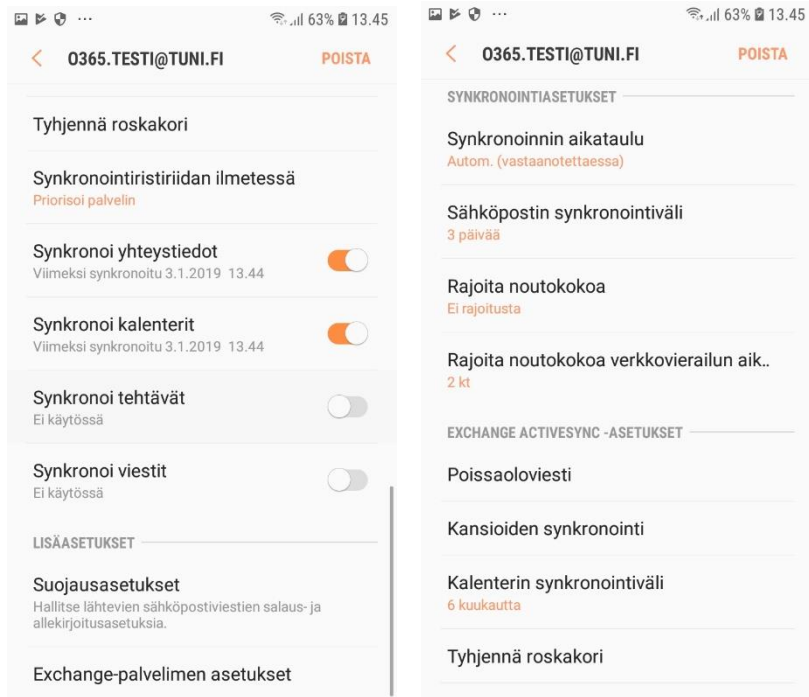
··· 63% 13.45

O365.TESTI@TUNI.FI POISTA

Tyhjennä roskakori

Synkronointiristiriidan ilmetessä
Priorisoi palvelin

Synkronoi yhteystiedot
Viimeksi synkronoitu 3.1.2019 13.44

Synkronoi kalenterit
Viimeksi synkronoitu 3.1.2019 13.44

Synkronoi tehtävät
Ei käytössä

Synkronoi viestit
Ei käytössä

LISÄASETUKSET

Suojausasetukset
Hallitse lähtevien sähköpostiviestien salaus- ja allekirjoitusasetuksia.

Exchange-palvelimen asetukset

··· 63% 13.45

O365.TESTI@TUNI.FI POISTA

SYNKRONOINTIASETUKSET

Synkronoinnin aikataulu
Autom. (vastaanotettaessa)

Sähköpostin synkronointiväli
3 päivää

Rajoita noutokokoa
Ei rajoitusta

Rajoita noutokokoa verkkovierailun aik..
2 kt

EXCHANGE ACTIVESYNC -ASETUKSET

Poissaoloviesti

Kansioiden synkronointi

Kalenterin synkronointiväli
6 kuukautta

Tyhjennä roskakori